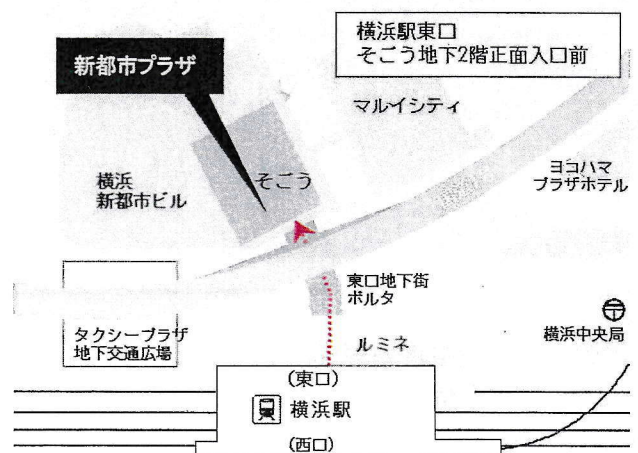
横浜駅東口
そごう地下2階正面入口前

新都市プラザ

マルイシティ

横浜
新都市ビル

そごう

ヨコハマ
プラザホテル

東口地下街
ポルタ

タクシープラザ
地下交通広場

ルミネ

横浜中央局

(東口)
横浜駅
(西口)